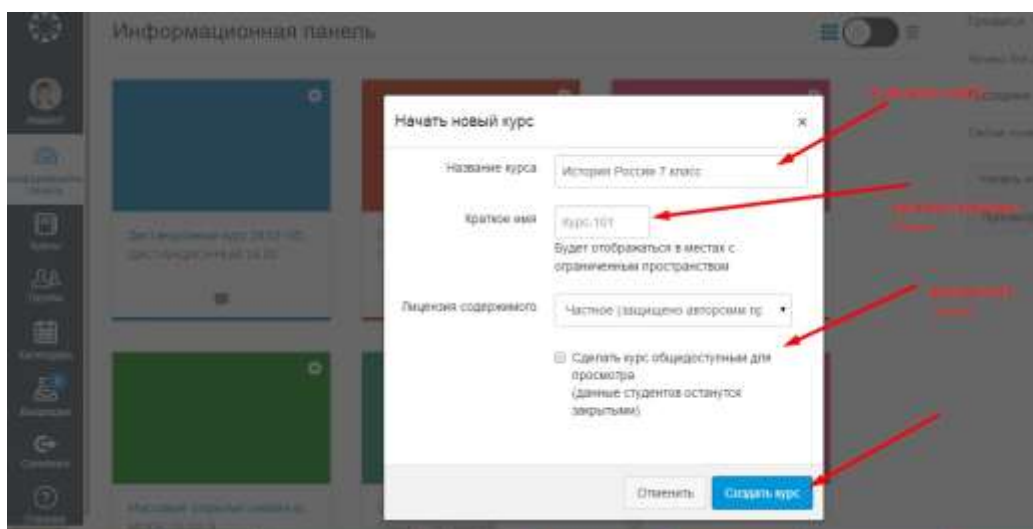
Информационная панель

Начать новый курс

×

Название курса

История России 7 класс

Краткое имя

Курс-101

Будет отображаться в местах с ограниченным пространством

Лицензия содержимого

Частное (защищено авторским пр

Сделать курс общедоступным для просмотра (данные студентов останутся закрытыми)

Отменить

Создать курс

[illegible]

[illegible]

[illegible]